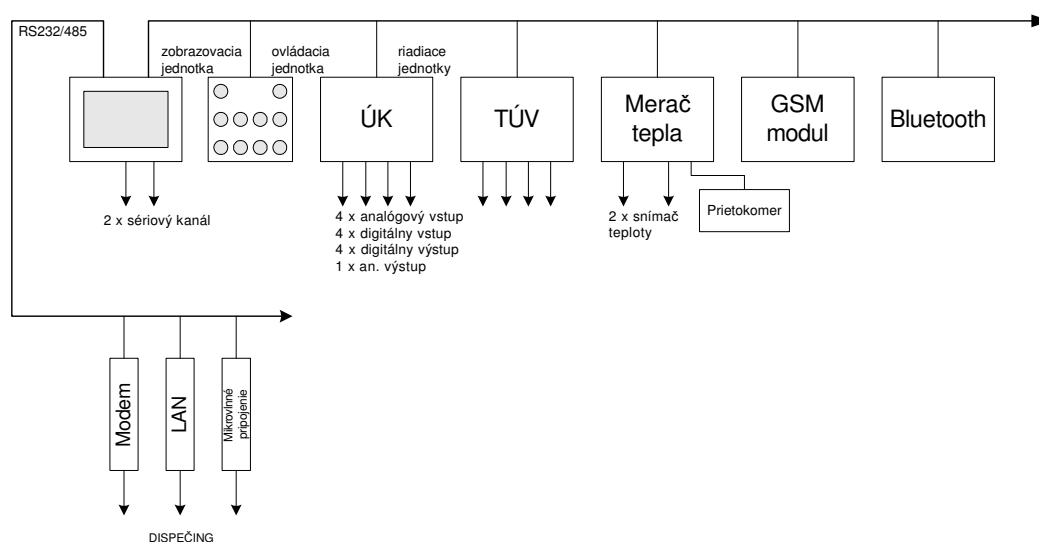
RS232/485

zobrazovacia jednotka

ovládacia jednotka

riadiace jednotky

ÚK

TÚV

Merač tepla

GSM modul

Bluetooth

2 x sériový kanál

4 x analógový vstup
4 x digitálny vstup
4 x digitálny výstup
1 x an. výstup

Prietokomer

2 x snímač teploty

Modem

LAN

Mikrovlnné pripojenie

DISPEČING